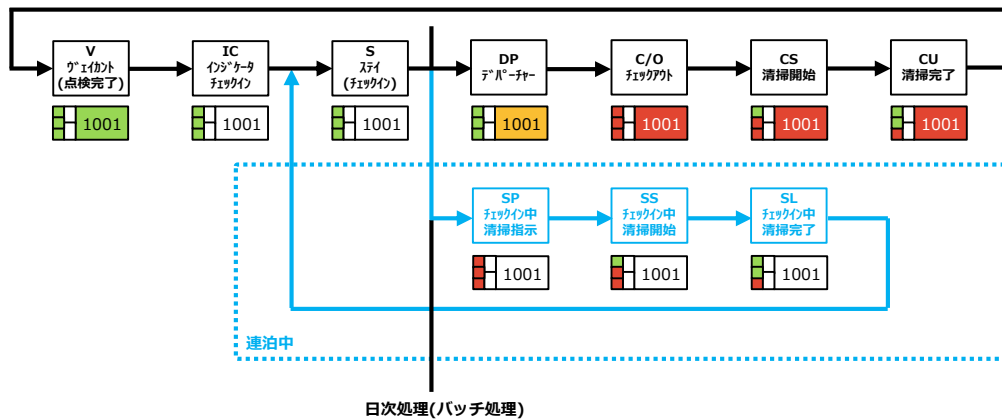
V
ｳﾞｪｲｶﾝﾄ
(点検完了)

1001

IC
ｲﾝｼﾞｹｰﾀ
ﾁｪｯｸｲﾝ

1001

S
ｽﾃｲ
(ﾁｪｯｸｲﾝ)

1001

DP
ﾃﾞﾊﾟｰﾁｬｰ

1001

C/O
ﾁｪｯｸｱｳﾄ

1001

CS
清掃開始

1001

CU
清掃完了

1001

SP
ﾁｪｯｸｲﾝ中
清掃指示

1001

SS
ﾁｪｯｸｲﾝ中
清掃開始

1001

SL
ﾁｪｯｸｲﾝ中
清掃完了

1001

連泊中

日次処理(バッチ処理)